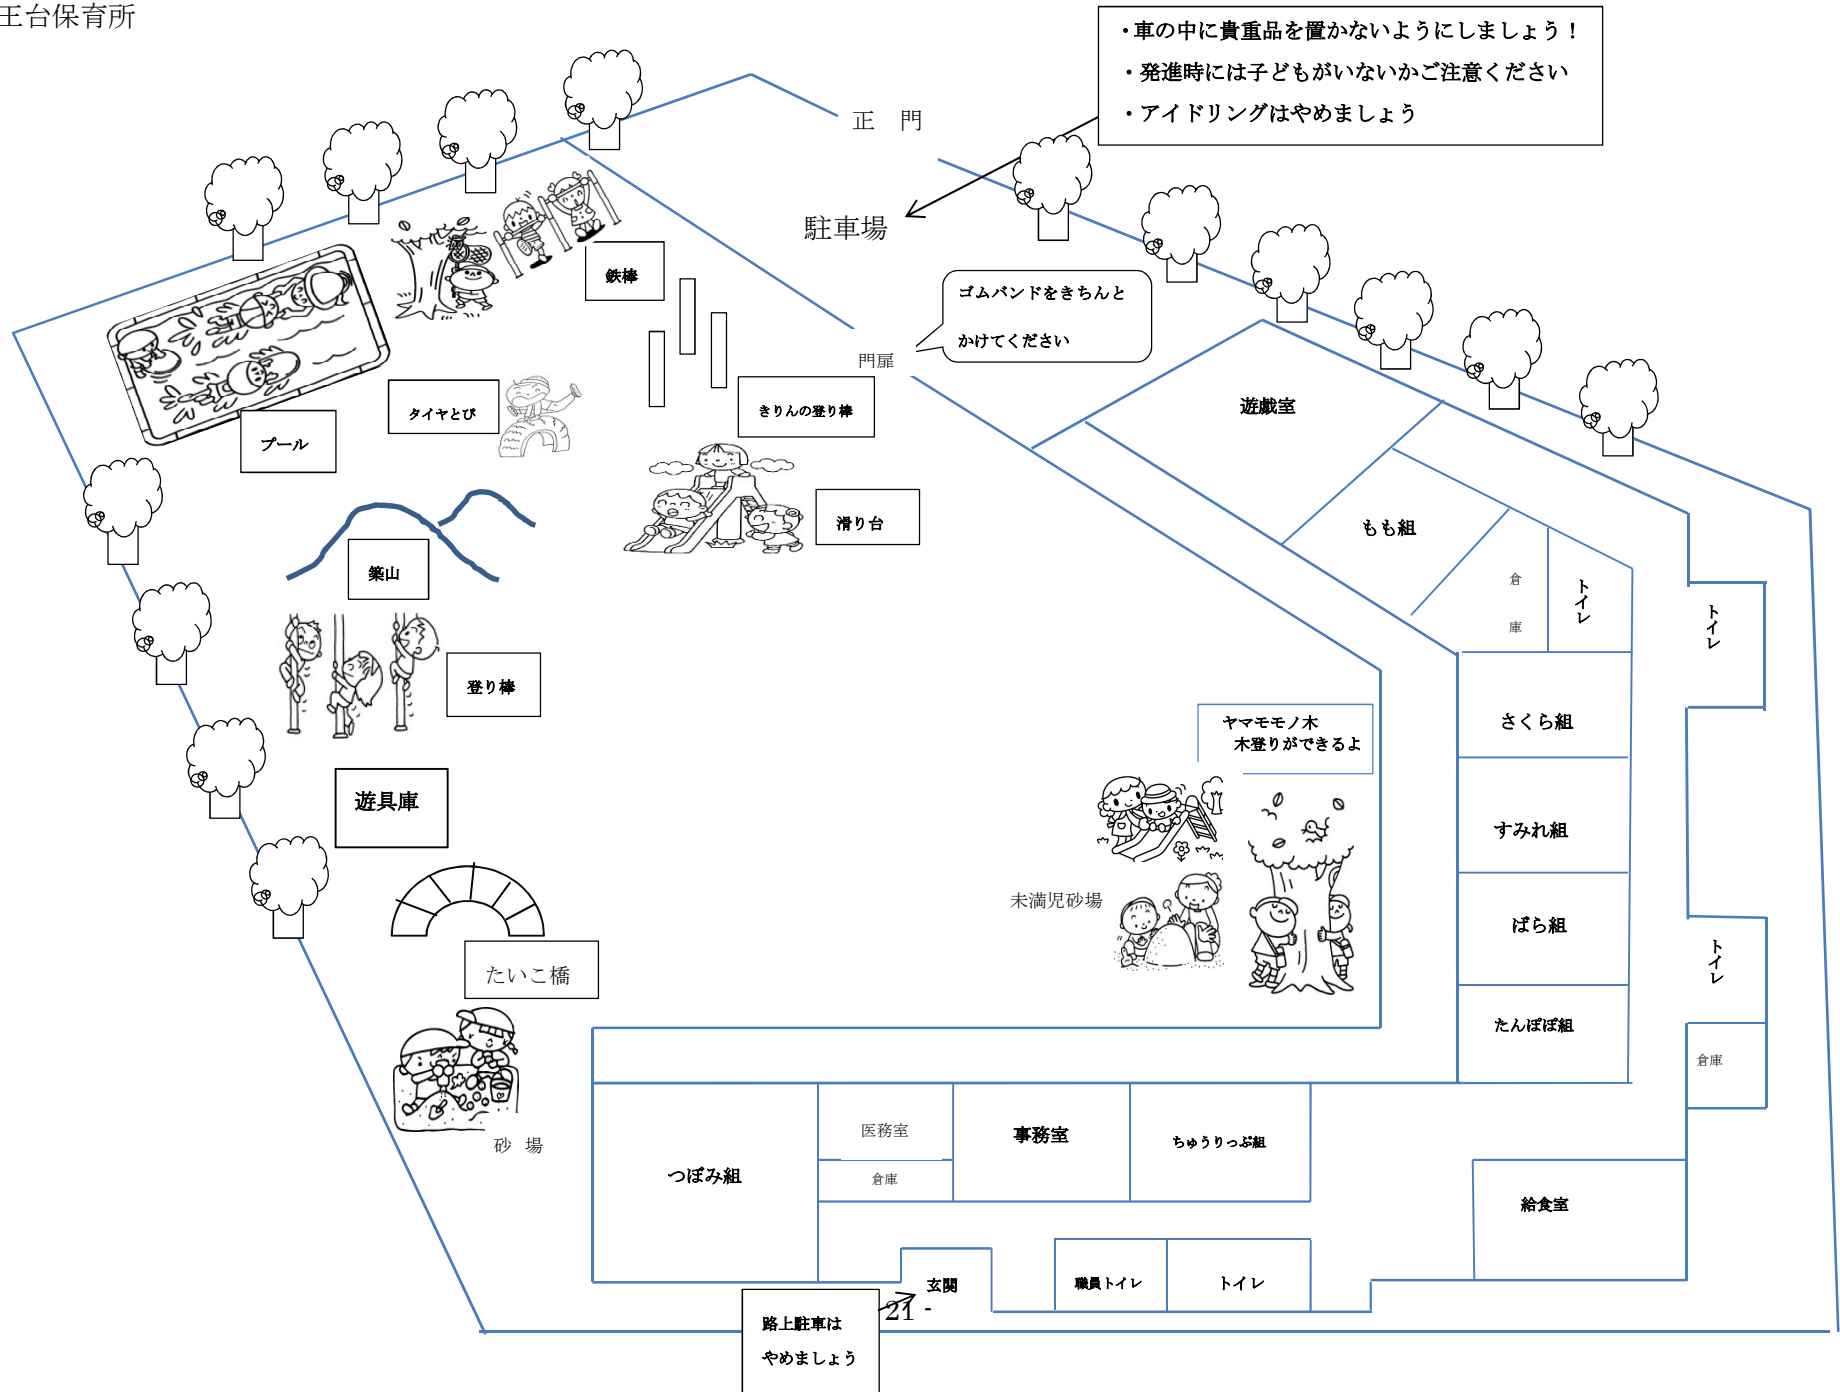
王台保育所

・車の中に貴重品を置かないようにしましょう！
・発進時には子どもがいないかご注意ください
・アイドリングはやめましょう

正　門

駐車場

ゴムバンドをきちんとかけてください

門扉

鉄棒

きりんの登り棒

タイヤとび

プール

滑り台

築山

登り棒

遊具庫

たいこ橋

砂　場

遊戯室

もも組

倉庫

トイレ

トイレ

さくら組

すみれ組

ばら組

たんぽぽ組

トイレ

倉庫

ヤマモモノ木
木登りができるよ

未満児砂場

つぼみ組

医務室

倉庫

事務室

ちゅうりっぷ組

給食室

玄関

職員トイレ

トイレ

路上駐車は
やめましょう

21 -